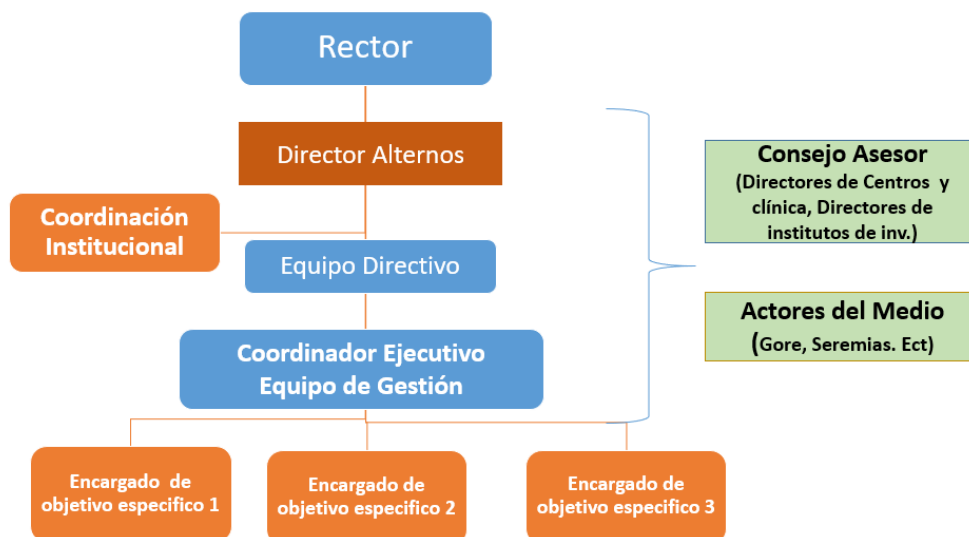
Rector

Director Alternos

Coordinación Institucional

Equipo Directivo

Coordinador Ejecutivo Equipo de Gestión

Encargado de objetivo especifico 1

Encargado de objetivo especifico 2

Encargado de objetivo especifico 3

Consejo Asesor
(Directores de Centros y clínica, Directores de institutos de inv.)

Actores del Medio
(Gore, Seremias. Ect)